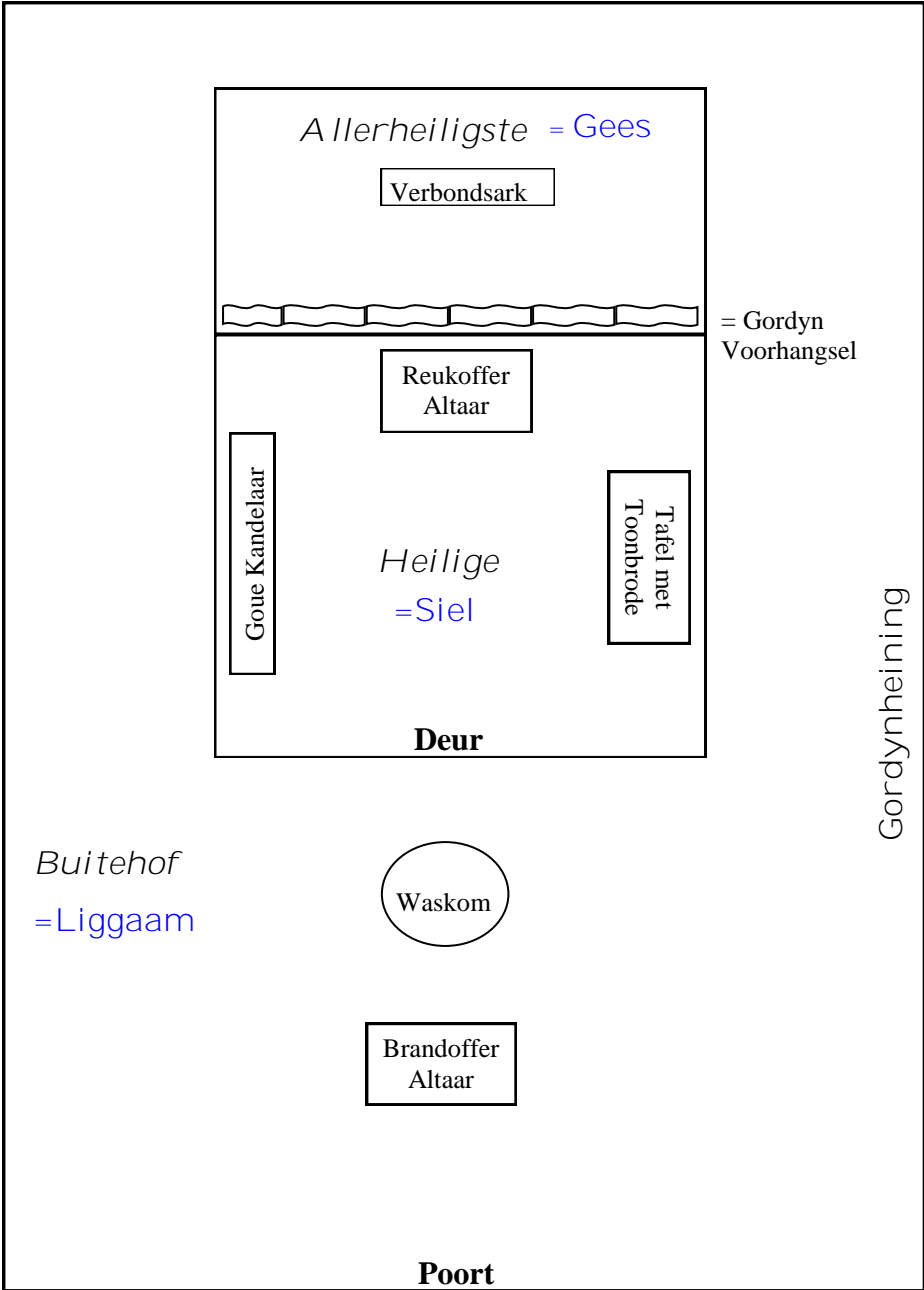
Allerheiligste = Gees

Verbondsark

= Gordyn Voorhangsel

Reukoffer Altaar

Goue Kandelaar

Heilige

=Siel

Tafel met Toonbrode

Gordynheining

Deur

Buitehof

=Liggaam

Waskom

Brandoffer Altaar

Poort